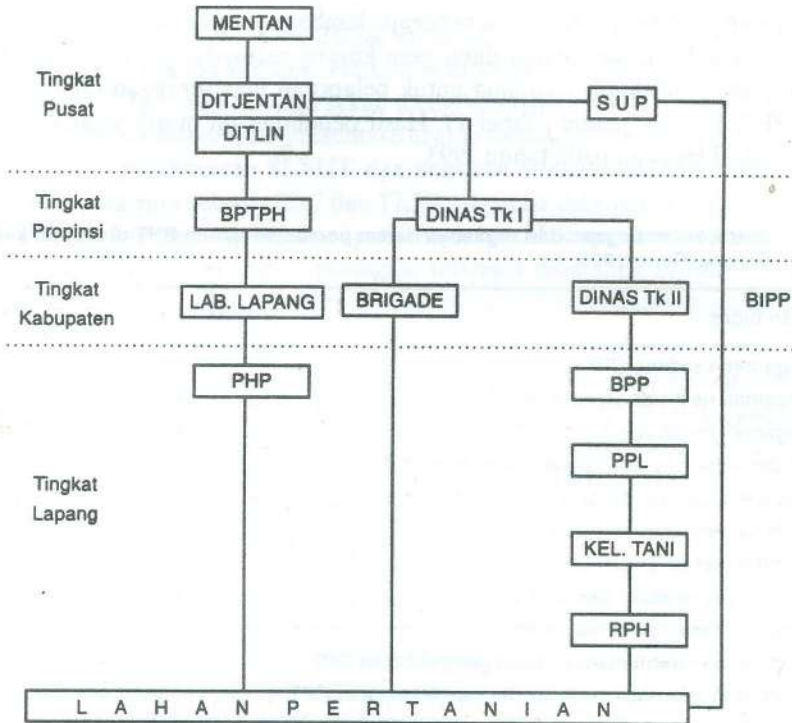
MENTAN

Tingkat Pusat

DITJENTAN

DITLIN

S U P

Tingkat Propinsi

BPTPH

DINAS Tk I

Tingkat Kabupaten

LAB. LAPANG

BRIGADE

DINAS Tk II

BIPP

PHP

BPP

Tingkat Lapang

PPL

KEL. TANI

RPH

L A H A N P E R T A N I A N